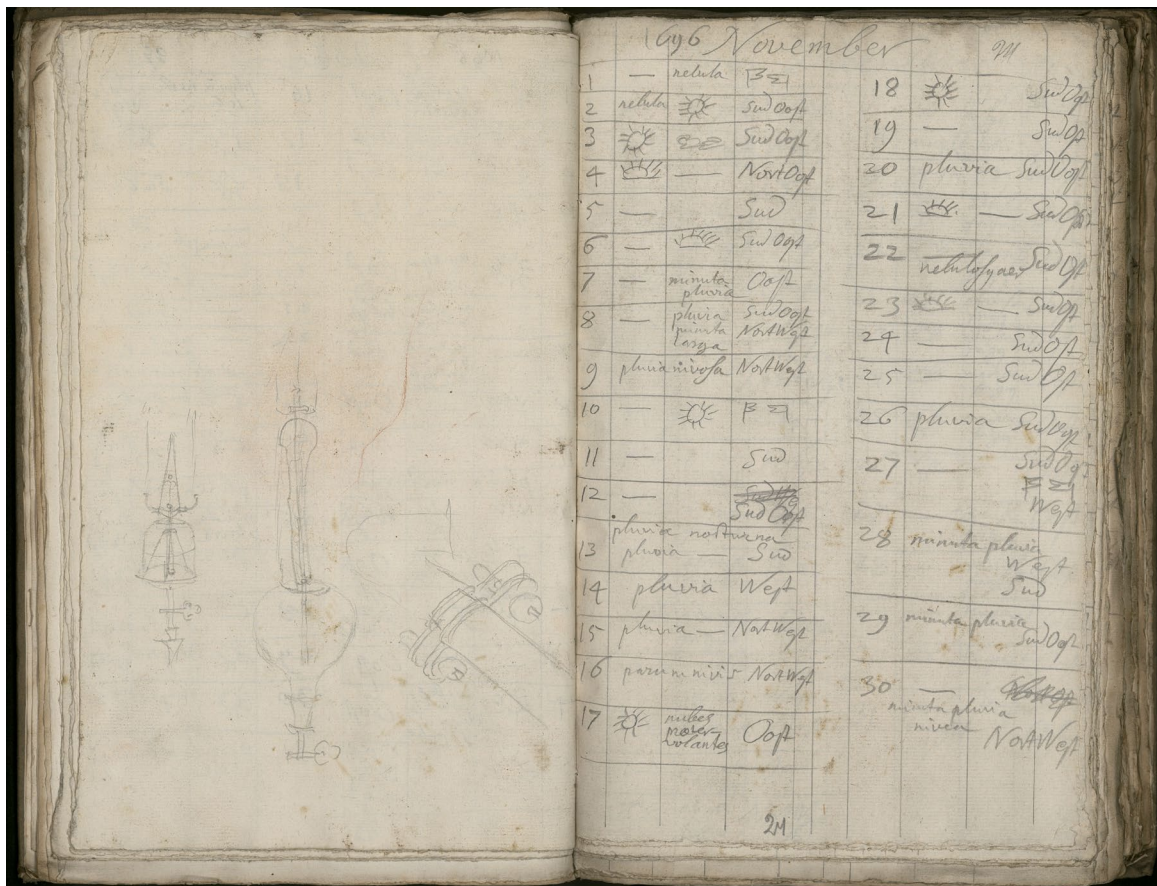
1696 November 211

| | | | |
|---|---|---|---|
| 1 | — | nebula | $\beta$ |
| 2 | nebula | | Sud Oost |
| 3 | | | Sud Oost |
| 4 | | — | Nort Oost |
| 5 | — | | Sud |
| 6 | — | | Sud Oost |
| 7 | — | minuta pluvia | Oost |
| 8 | — | pluvia minuta asga | Sud Oost Nort West |
| 9 | pluvia nivosa | | Nort West |
| 10 | — | | $\beta$ |
| 11 | — | | Sud |
| 12 | — | | Sud West Sud Oost |
| 13 | pluvia nocturna pluvia | — | Sud |
| 14 | pluvia | | West |
| 15 | pluvia | — | Nort West |
| 16 | parum nivis | | Nort West |
| 17 | | nubes noctu volantes | Oost |

| | | | |
|---|---|---|---|
| 18 | | — | Sud Oost |
| 19 | — | | Sud Oost |
| 20 | pluvia | | Sud Oost |
| 21 | | — | Sud Oost |
| 22 | nebulosus aer | | Sud Oost |
| 23 | | — | Sud Oost |
| 24 | — | | Sud Oost |
| 25 | — | | Sud Oost |
| 26 | pluvia | | Sud West |
| 27 | — | | Sud Oost $\beta$ West |
| 28 | minuta pluvia | | West Sud |
| 29 | minuta pluvia | | Sud Oost |
| 30 | minuta pluvia nivea | — | Nort Oost Nort West |

2M